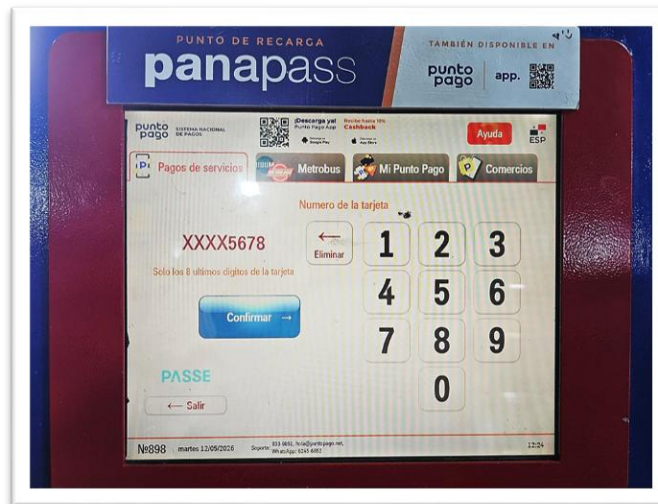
PUNTO DE RECARGA
panapass

TAMBIÉN DISPONIBLE EN
punto pago app.

punto pago SISTEMA NACIONAL DE PAGOS

¡Descarga ya! Punto Pago App

Recibe hasta 10% Cashback

Google Play

App Store

Ayuda

ESP

Pagos de servicios

Metrobus

Mi Punto Pago

Comercios

Numero de la tarjeta

XXXX5678

Solo los 8 ultimos digitos de la tarjeta

Eliminar

1 2 3
4 5 6
7 8 9
0

Confirmar →

PASSE

← Salir

№898 martes 12/05/2026

Soporte: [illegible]
WhatsApp: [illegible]

12:24